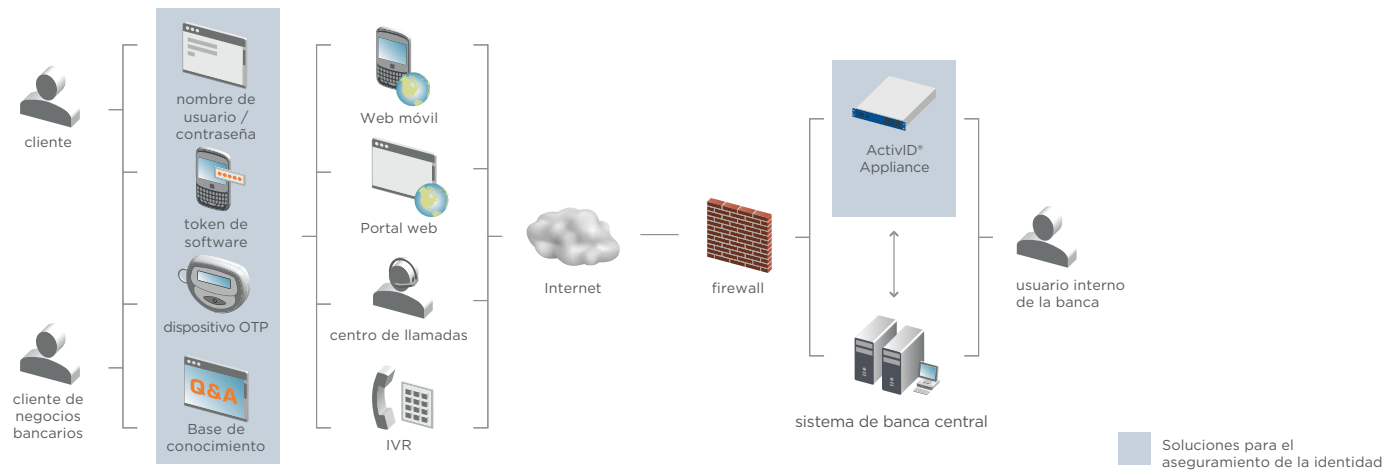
cliente

cliente de negocios bancarios

nombre de usuario / contraseña

token de software

dispositivo OTP

Q&A

Base de conocimiento

Web móvil

Portal web

centro de llamadas

IVR

Internet

firewall

ActivID® Appliance

sistema de banca central

usuario interno de la banca

Soluciones para el aseguramiento de la identidad